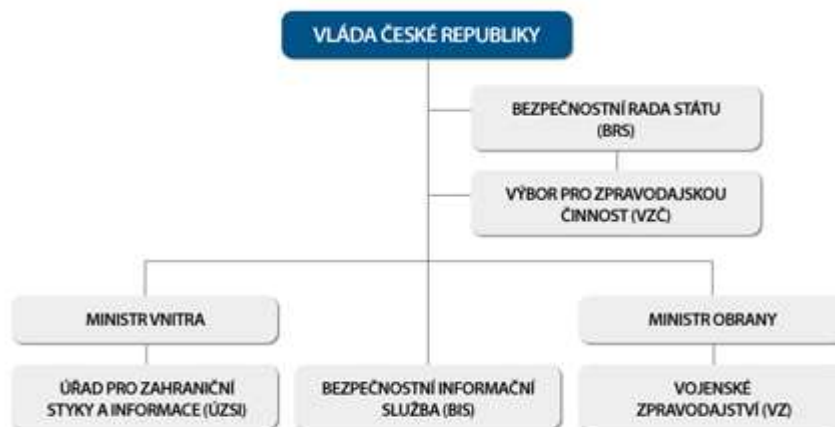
VLÁDA ČESKÉ REPUBLIKY

BEZPEČNOSTNÍ RADA STÁTU (BRS)

VÝBOR PRO ZPRAVODAJSKOU ČINNOST (VZČ)

MINISTR VNITRA

MINISTR OBRANY

ÚŘAD PRO ZAHRANIČNÍ STYKY A INFORMACE (ÚZSI)

BEZPEČNOSTNÍ INFORMAČNÍ SLUŽBA (BIS)

VOJENSKÉ ZPRAVODAJSTVÍ (VZ)